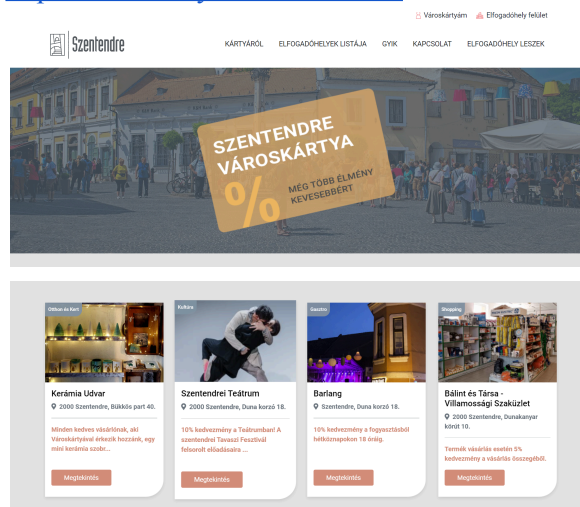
Városkártyám Elfogadóhely felület

Szentendre

KÁRTYÁRÓL ELFOGADÓHELYEK LISTÁJA GYIK KAPCSOLAT ELFOGADÓHELY LESZEK

SZENTENDRE VÁROSKÁRTYA
%
MÉG TÖBB ÉLMÉNY KEVESEBBÉRT

Otthon és Kert
Kerámia Udvar
2000 Szentendre, Bükkös part 40.
Minden kedves vásárlónak, aki Városkártyával érkezik hozzánk, egy mini kerámia szobr...
Megtekintés

Kultúra
Szentendrei Teátrum
2000 Szentendre, Duna korzó 18.
10% kedvezmény a Teátrumban! A szentendrei Tavaszi Fesztivál felsorolt előadásaira ...
Megtekintés

Gasztro
Barlang
Szentendre, Duna korzó 18.
10% kedvezmény a fogyasztásból hétköznapokon 18 óráig.
Megtekintés

Shopping
Bálint és Társa - Villamossági Szaküzlet
2000 Szentendre, Dunakanyar körút 10.
Termék vásárlás esetén 5% kedvezmény a vásárlás összegéből.
Megtekintés